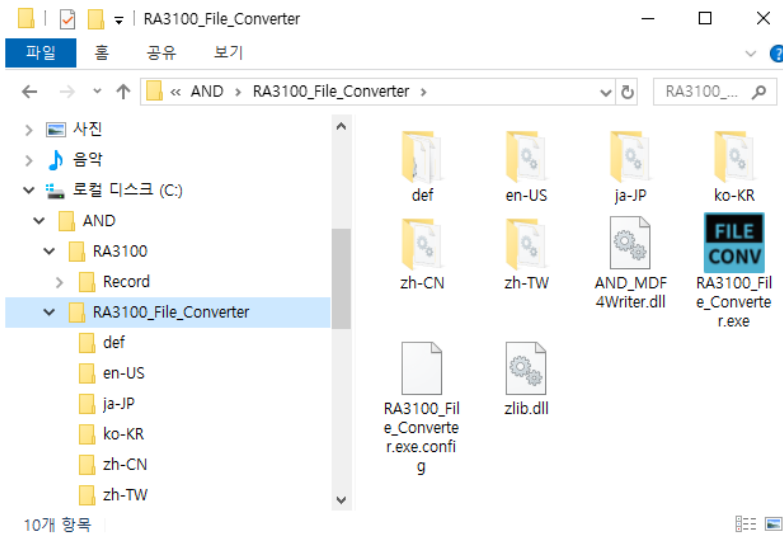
RA3100_File_Converter

파일 홈 공유 보기

« AND > RA3100_File_Converter >

RA3100_...

사진
음악
로컬 디스크 (C:)
AND
RA3100
Record
RA3100_File_Converter
def
en-US
ja-JP
ko-KR
zh-CN
zh-TW

def
en-US
ja-JP
ko-KR
zh-CN
zh-TW
AND_MDF4Writer.dll
FILE CONV
RA3100_File_Converter.exe
RA3100_File_Converter.exe.config
zlib.dll

10개 항목